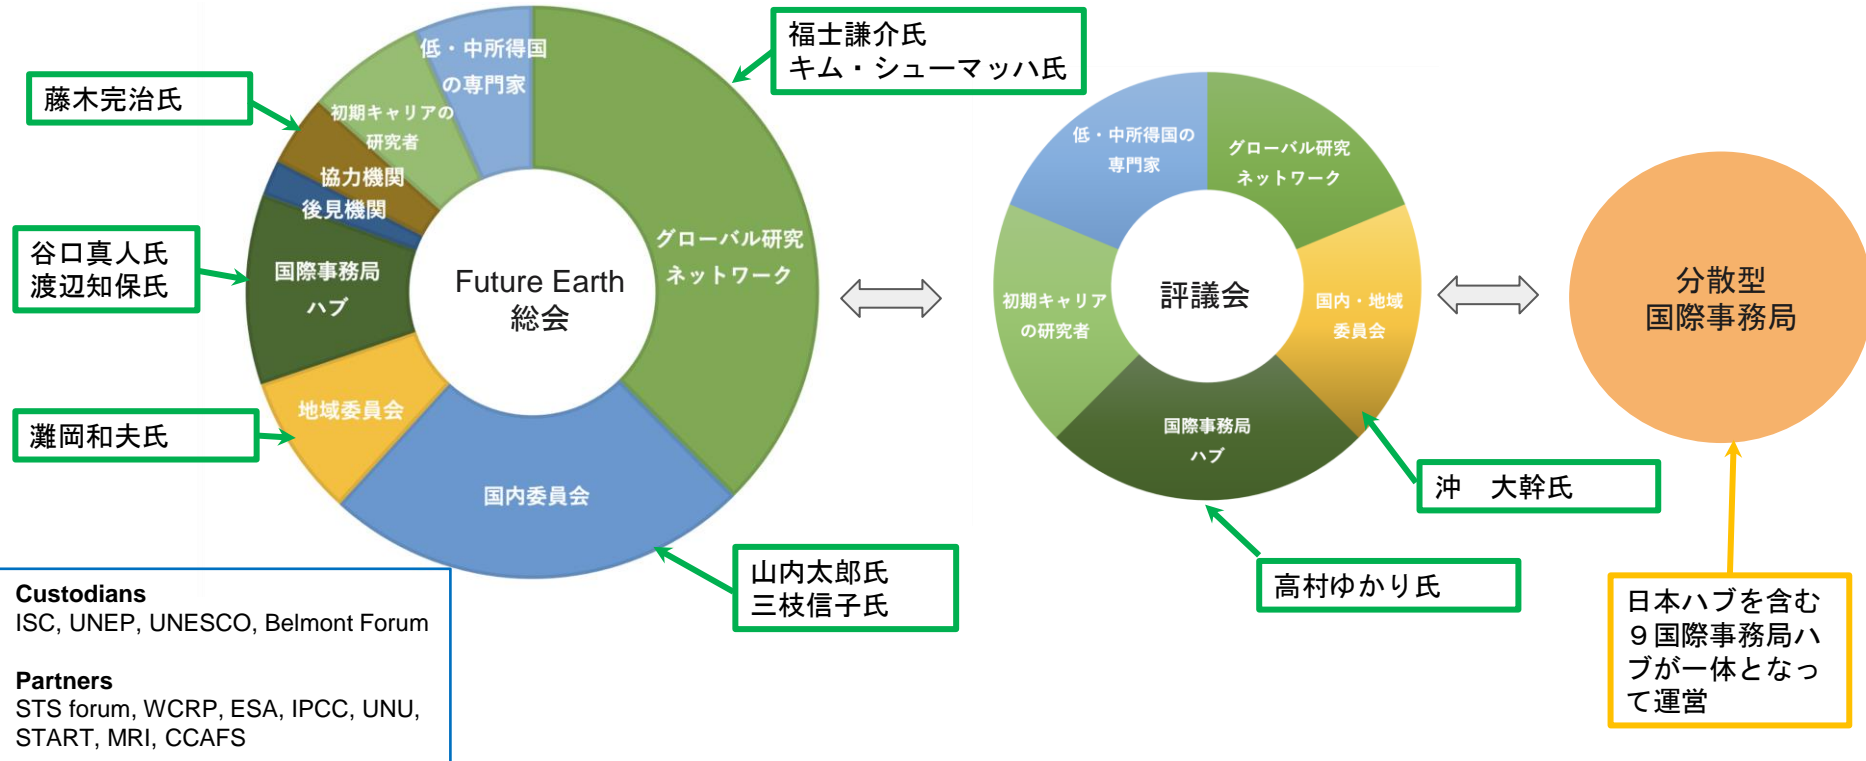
福士謙介氏
キム・シューマッハ氏

藤木完治氏

低・中所得国の専門家

初期キャリアの研究者

協力機関

後見機関

谷口真人氏
渡辺知保氏

国際事務局ハブ

Future Earth
総会

グローバル研究ネットワーク

灘岡和夫氏

地域委員会

国内委員会

山内太郎氏
三枝信子氏

低・中所得国の専門家

グローバル研究ネットワーク

初期キャリアの研究者

評議会

国内・地域委員会

国際事務局ハブ

沖　大幹氏

高村ゆかり氏

分散型
国際事務局

日本ハブを含む９国際事務局ハブが一体となって運営

Custodians
ISC, UNEP, UNESCO, Belmont Forum

Partners
STS forum, WCRP, ESA, IPCC, UNU, START, MRI, CCAFS